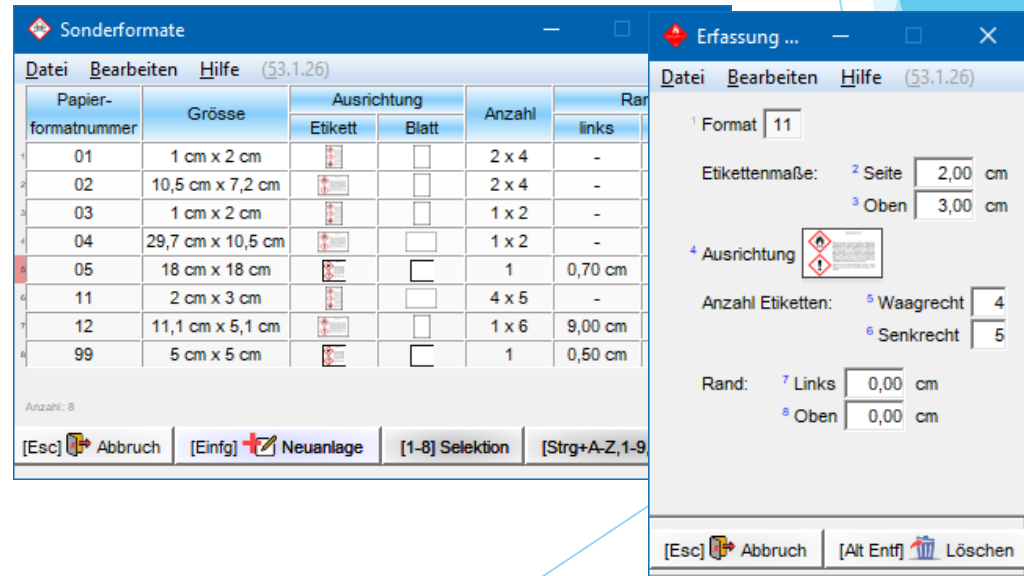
Sonderformate

Datei Bearbeiten Hilfe (53.1.26)

| Papierformatnummer | Grösse | Ausrichtung Etikett | Ausrichtung Blatt | Anzahl | Ran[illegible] links |
|---|---|---|---|---|---|
| 01 | 1 cm x 2 cm | | | 2 x 4 | - |
| 02 | 10,5 cm x 7,2 cm | | | 2 x 4 | - |
| 03 | 1 cm x 2 cm | | | 1 x 2 | - |
| 04 | 29,7 cm x 10,5 cm | | | 1 x 2 | - |
| 05 | 18 cm x 18 cm | | | 1 | 0,70 cm |
| 11 | 2 cm x 3 cm | | | 4 x 5 | - |
| 12 | 11,1 cm x 5,1 cm | | | 1 x 6 | 9,00 cm |
| 99 | 5 cm x 5 cm | | | 1 | 0,50 cm |

Anzahl: 8

[Esc] Abbruch [Einfg] Neuanlage [1-8] Selektion [Strg+A-Z,1-9,

Erfassung ...

Datei Bearbeiten Hilfe (53.1.26)

1 Format 11

Etikettenmaße: 2 Seite 2,00 cm
3 Oben 3,00 cm

4 Ausrichtung

Anzahl Etiketten: 5 Waagrecht 4
6 Senkrecht 5

Rand: 7 Links 0,00 cm
8 Oben 0,00 cm

[Esc] Abbruch [Alt Entf] Löschen